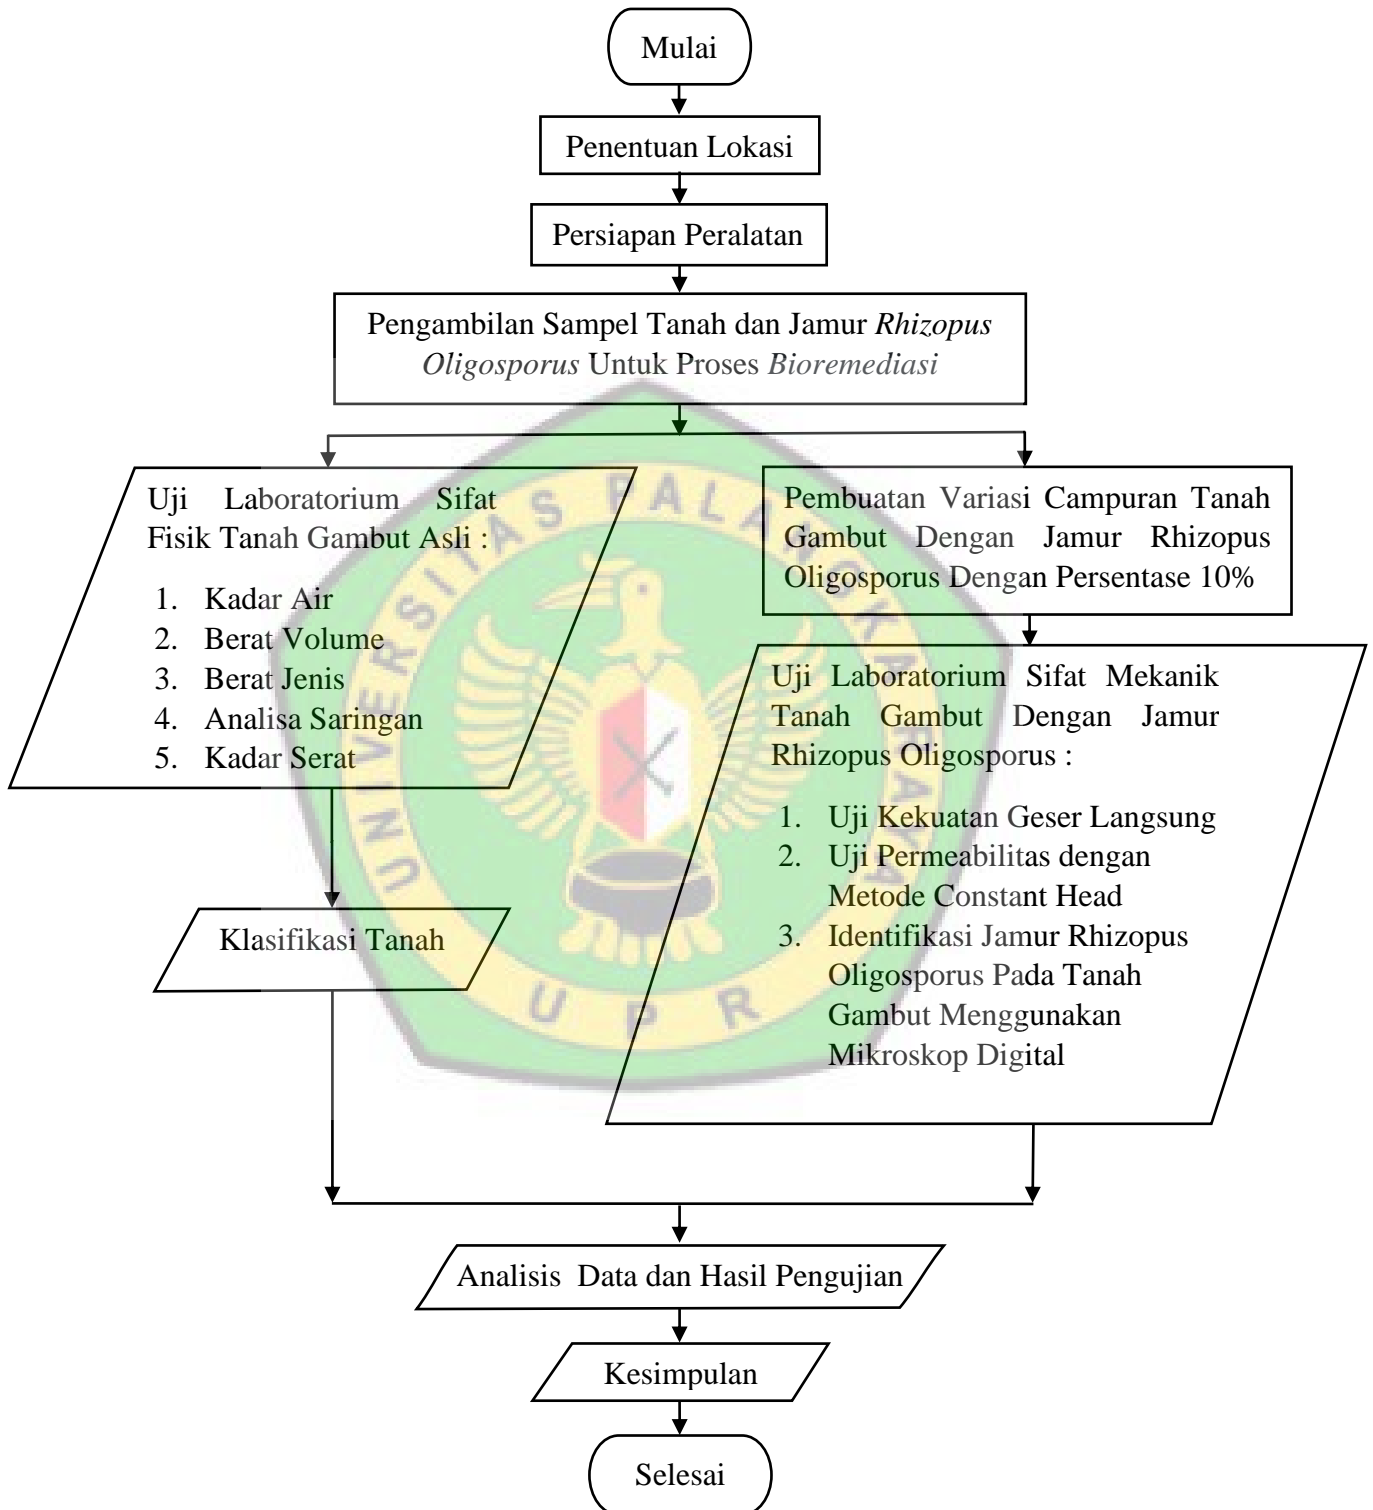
Mulai

Penentuan Lokasi

Persiapan Peralatan

Pengambilan Sampel Tanah dan Jamur *Rhizopus Oligosporus* Untuk Proses *Bioremediasi*

Uji Laboratorium Sifat Fisik Tanah Gambut Asli :

1. Kadar Air
2. Berat Volume
3. Berat Jenis
4. Analisa Saringan
5. Kadar Serat

Pembuatan Variasi Campuran Tanah Gambut Dengan Jamur Rhizopus Oligosporus Dengan Persentase 10%

Uji Laboratorium Sifat Mekanik Tanah Gambut Dengan Jamur Rhizopus Oligosporus :

1. Uji Kekuatan Geser Langsung
2. Uji Permeabilitas dengan Metode Constant Head
3. Identifikasi Jamur Rhizopus Oligosporus Pada Tanah Gambut Menggunakan Mikroskop Digital

Klasifikasi Tanah

Analisis Data dan Hasil Pengujian

Kesimpulan

Selesai

UNIVERSITAS PALANGKARAYA

UPR